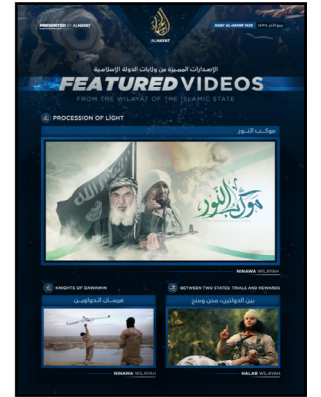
PRESENTED BY AL HAYAT

AL HAYAT

RABI' AL-AKHIR 1436 | ربيع الآخر ١٤٣٦

الإصدارات المميزة من ولايات الدولة الإسلامية

FEATURED VIDEOS

FROM THE WILAYAT OF THE ISLAMIC STATE

PROCESSION OF LIGHT

موكب النور

موكب النور

NINAWA WILAYAH

KNIGHTS OF DAWAWIN

فرسان الدواوين

NINAWA WILAYAH

BETWEEN TWO STATES: TRIALS AND REWARDS

بين الدولتين، محن ومنح

HALAB WILAYAH